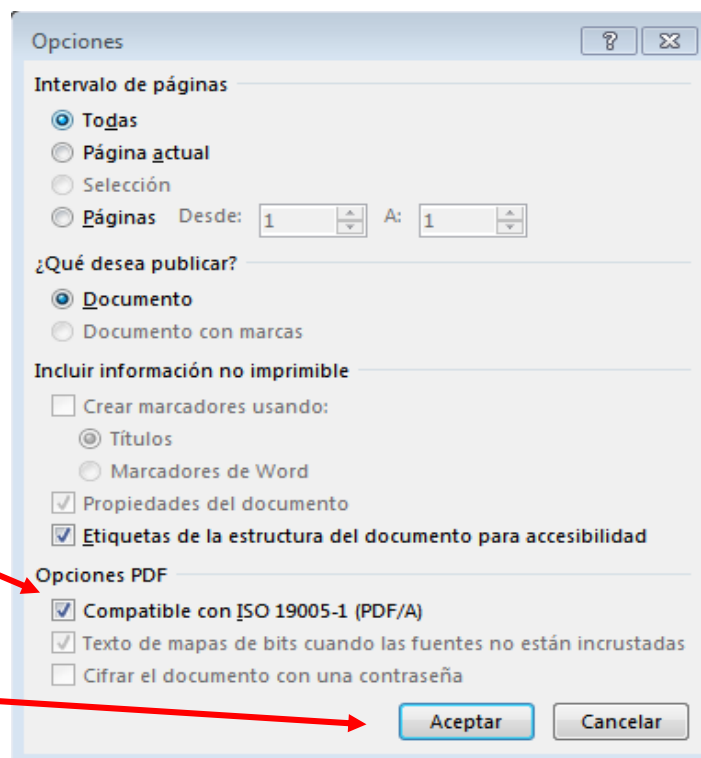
Opciones

?

Intervalo de páginas

Todas

Página actual

Selección

Páginas Desde: 1 A: 1

¿Qué desea publicar?

Documento

Documento con marcas

Incluir información no imprimible

Crear marcadores usando:

Títulos

Marcadores de Word

Propiedades del documento

Etiquetas de la estructura del documento para accesibilidad

Opciones PDF

Compatible con ISO 19005-1 (PDF/A)

Texto de mapas de bits cuando las fuentes no están incrustadas

Cifrar el documento con una contraseña

Aceptar

Cancelar